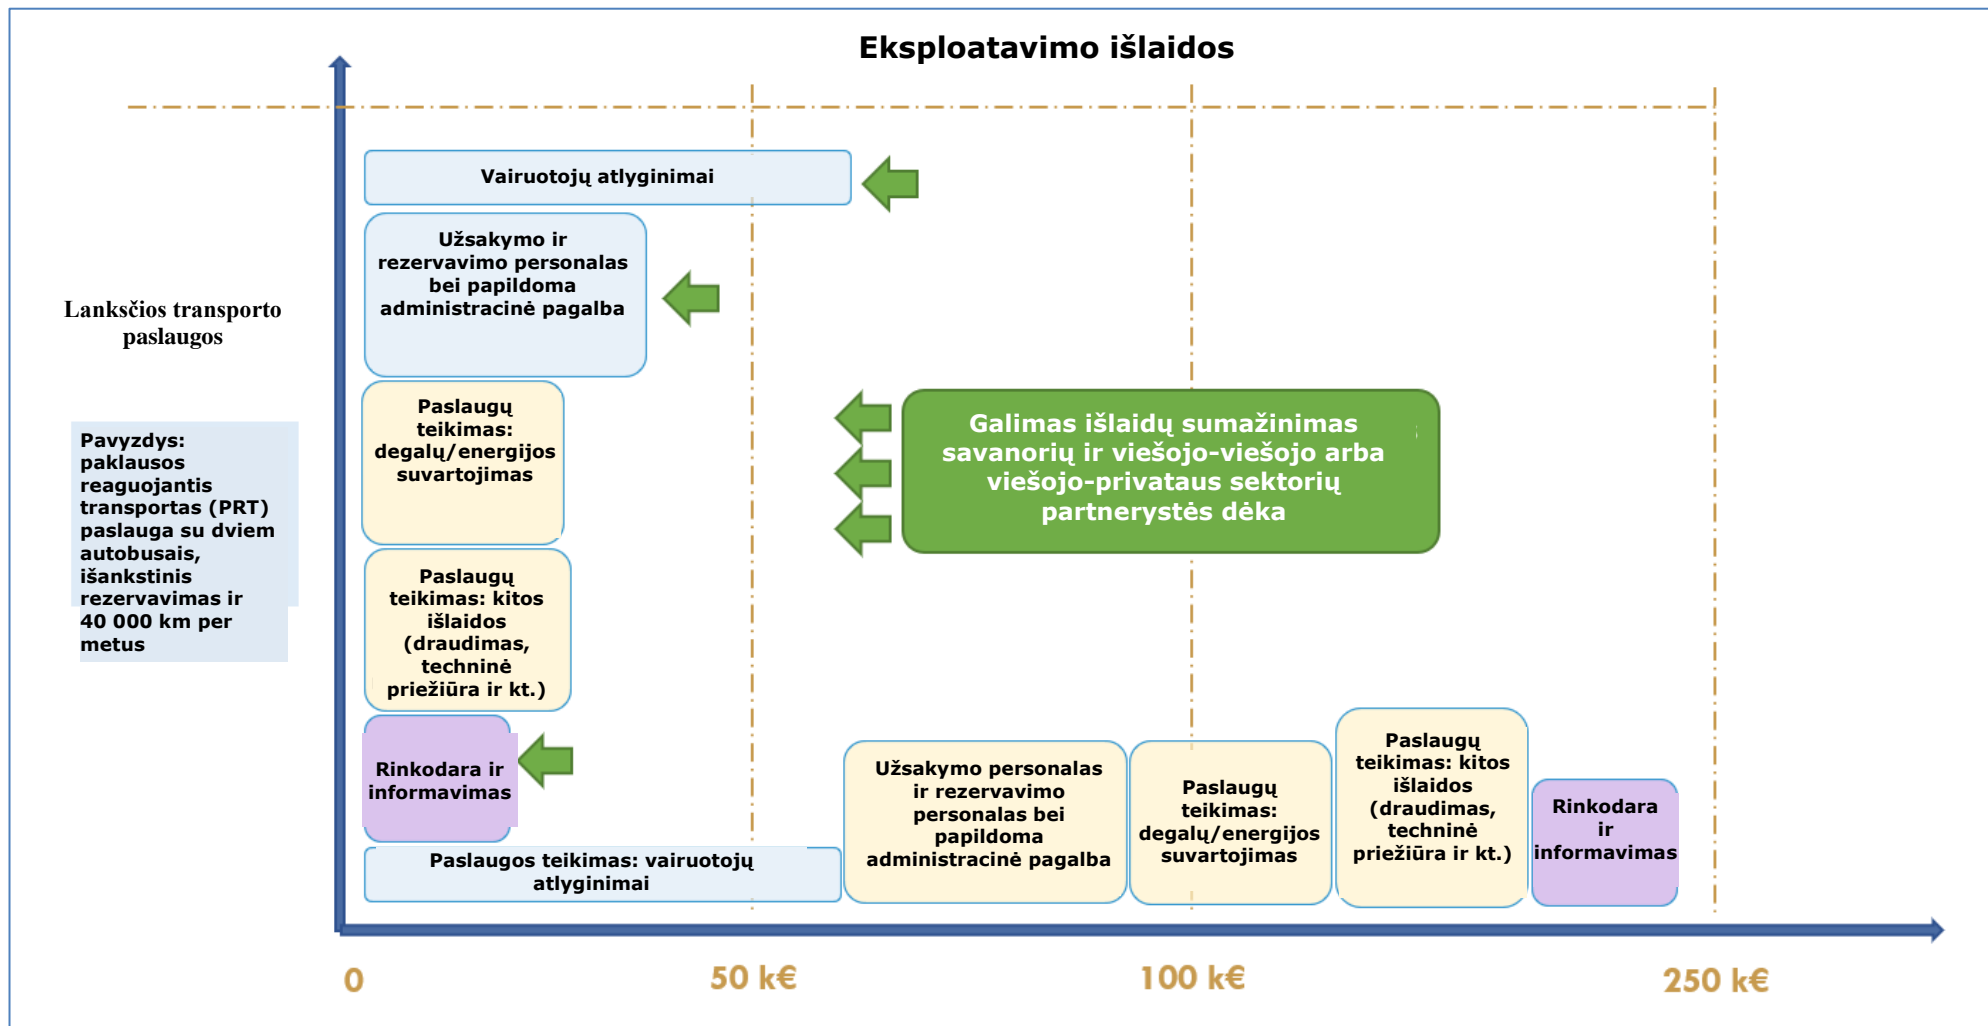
Eksploatavimo išlaidos

Lanksčios transporto paslaugos

Pavyzdys: paklausos reaguojantis transportas (PRT) paslauga su dviem autobusais, išankstinis rezervavimas ir 40 000 km per metus

Vairuotojų atlyginimai

Užsakymo ir rezervavimo personalas bei papildoma administracinė pagalba

Paslaugų teikimas: degalų/energijos suvartojimas

Galimas išlaidų sumažinimas savanorių ir viešojo-viešojo arba viešojo-privataus sektorių partnerystės dėka

Paslaugų teikimas: kitos išlaidos (draudimas, techninė priežiūra ir kt.)

Rinkodara ir informavimas

Paslaugos teikimas: vairuotojų atlyginimai

Užsakymo personalas ir rezervavimo personalas bei papildoma administracinė pagalba

Paslaugų teikimas: degalų/energijos suvartojimas

Paslaugų teikimas: kitos išlaidos (draudimas, techninė priežiūra ir kt.)

Rinkodara ir informavimas

0

50 k€

100 k€

250 k€